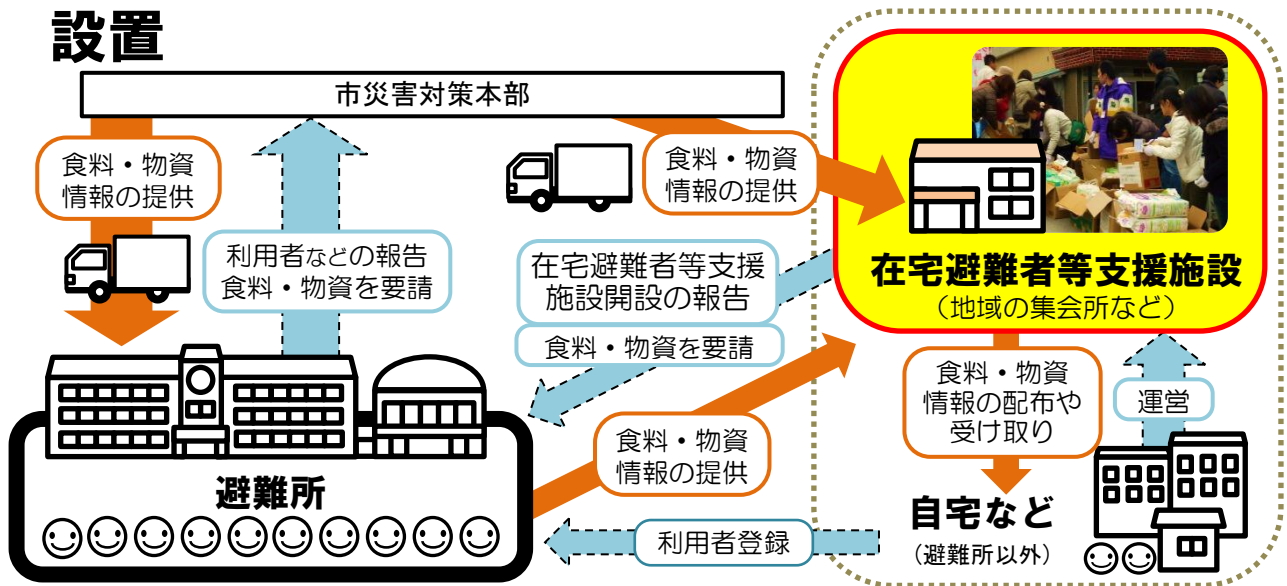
設置

市災害対策本部

食料・物資
情報の提供

利用者などの報告
食料・物資を要請

食料・物資
情報の提供

在宅避難者等支援
施設開設の報告

食料・物資を要請

在宅避難者等支援施設
（地域の集会所など）

食料・物資
情報の配布や
受け取り

運営

食料・物資
情報の提供

避難所

自宅など
（避難所以外）

利用者登録